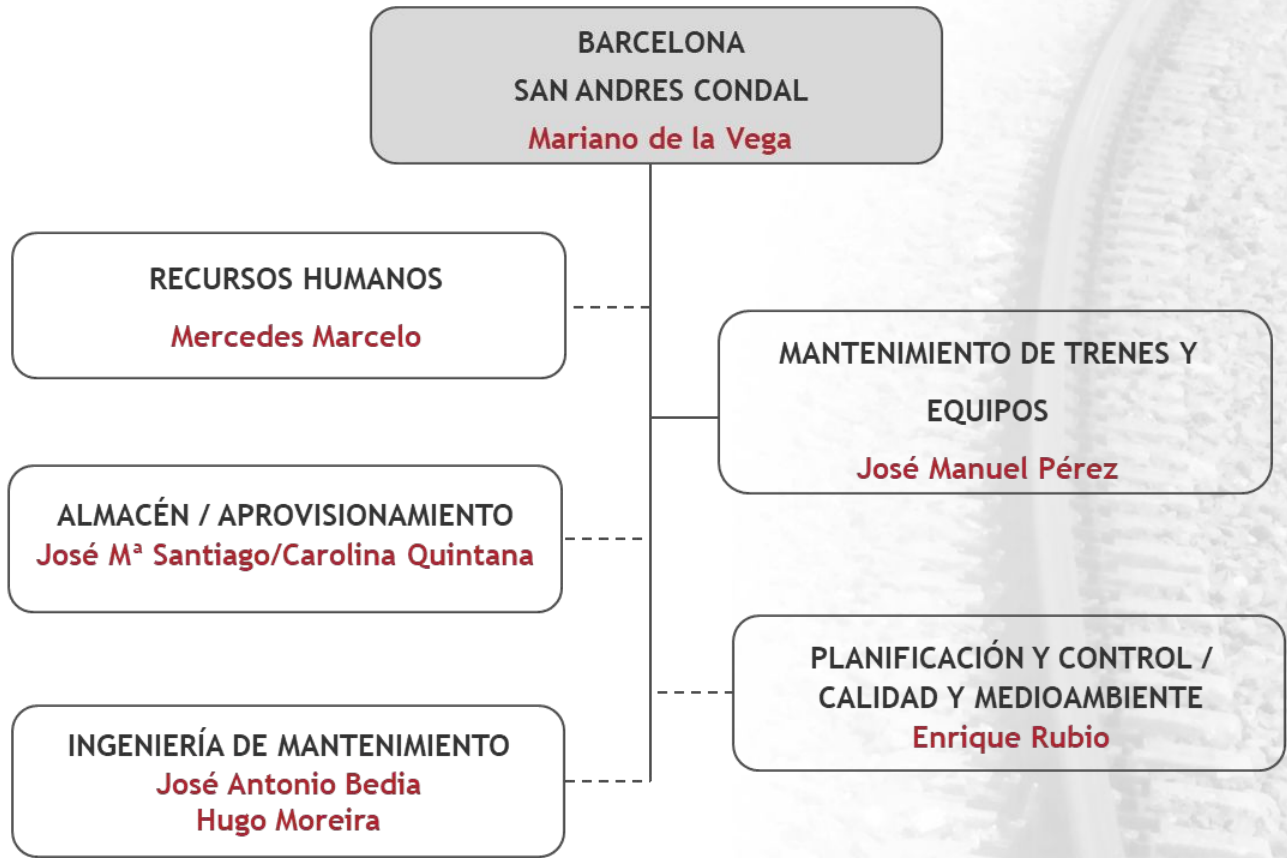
BARCELONA
SAN ANDRES CONDAL
Mariano de la Vega

RECURSOS HUMANOS
Mercedes Marcelo

MANTENIMIENTO DE TRENES Y EQUIPOS
José Manuel Pérez

ALMACÉN / APROVISIONAMIENTO
José Mª Santiago/Carolina Quintana

PLANIFICACIÓN Y CONTROL / CALIDAD Y MEDIOAMBIENTE
Enrique Rubio

INGENIERÍA DE MANTENIMIENTO
José Antonio Bedia
Hugo Moreira